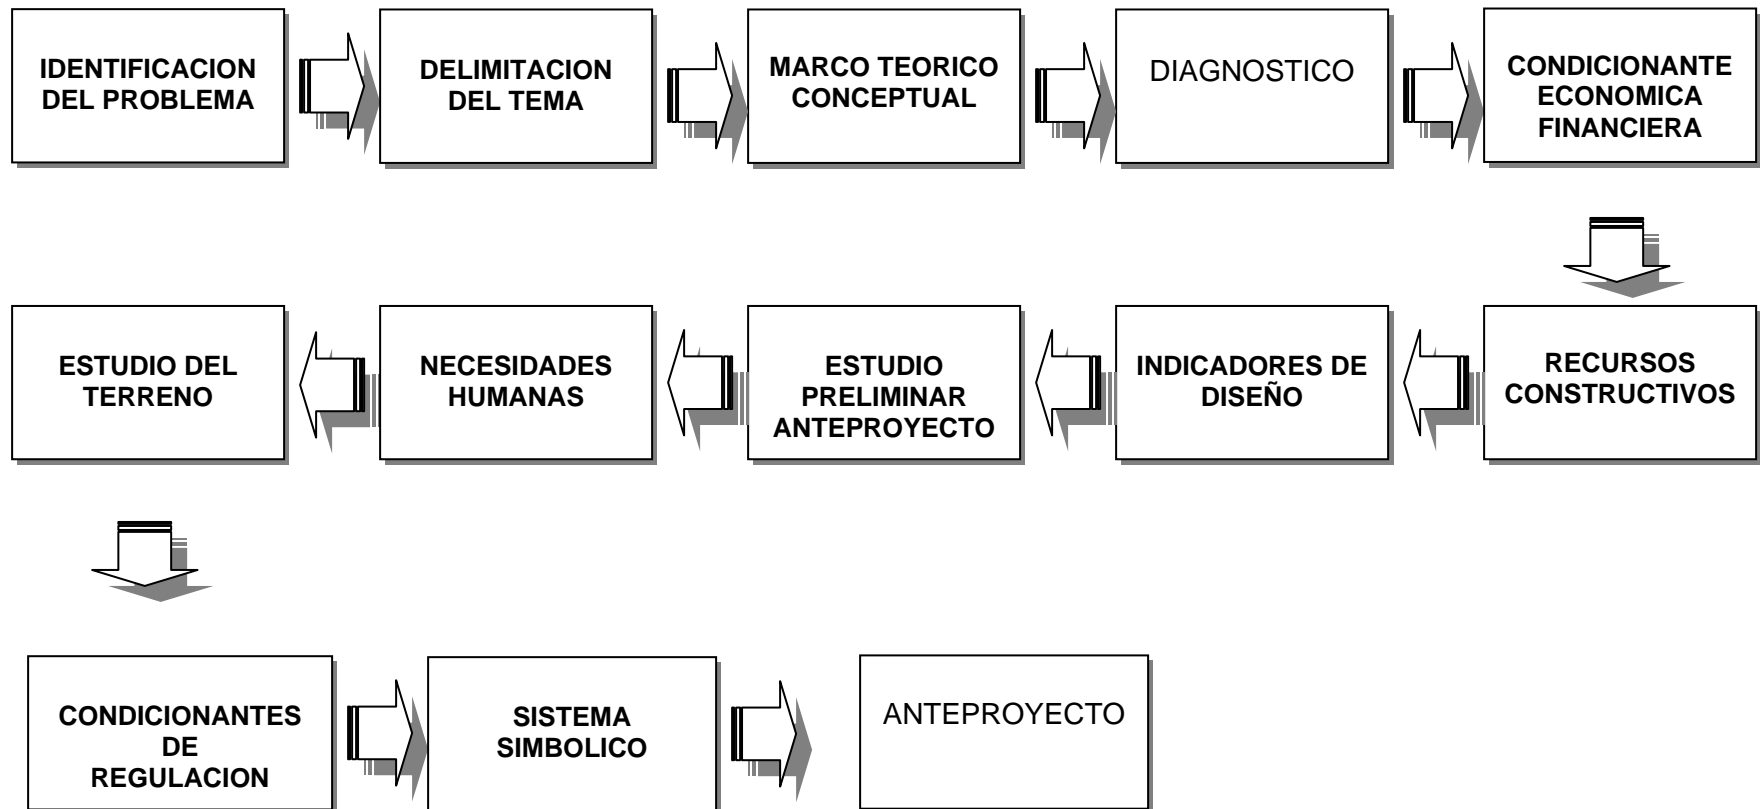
IDENTIFICACION DEL PROBLEMA

DELIMITACION DEL TEMA

MARCO TEORICO CONCEPTUAL

DIAGNOSTICO

CONDICIONANTE ECONOMICA FINANCIERA

RECURSOS CONSTRUCTIVOS

INDICADORES DE DISEÑO

ESTUDIO PRELIMINAR ANTEPROYECTO

NECESIDADES HUMANAS

ESTUDIO DEL TERRENO

CONDICIONANTES DE REGULACION

SISTEMA SIMBOLICO

ANTEPROYECTO